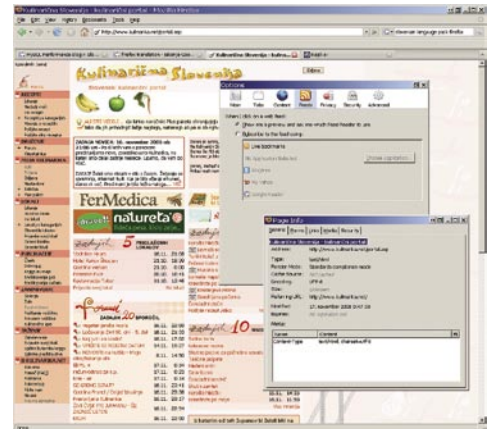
Kulinarična Slovenija - kulinarični portal - Mozilla Firefox

File Edit View History Bookmarks Tools Help

http://www.kulinarika.net/portal.asp

slovenian language pack firefox

Kulinarična Slovenija - kulina...

Kulinarična Slovenija

Slovenski kulinarični portal

Odjava

RECEPTI

FerMedica

natureta

5 PRIJAVLJENIH LOKALOV

20 SPOROČIL

10

Options

Main Tabs Content Feeds Privacy Security Advanced

Page Info

General Forms Links Media Security

Kulinarična Slovenija - kulinarični portal

http://www.kulinarika.net/portal.asp

Type: text/html

Render Mode: Standards compliance mode

Encoding: UTF-8

Referring URL: http://www.kulinarika.net/

Modified: 11 november 2008 19:47:36

Expires: Not specified

Meta:

| Name | Content |
|---|---|
| Content-Type | text/html; charset=utf-8 |